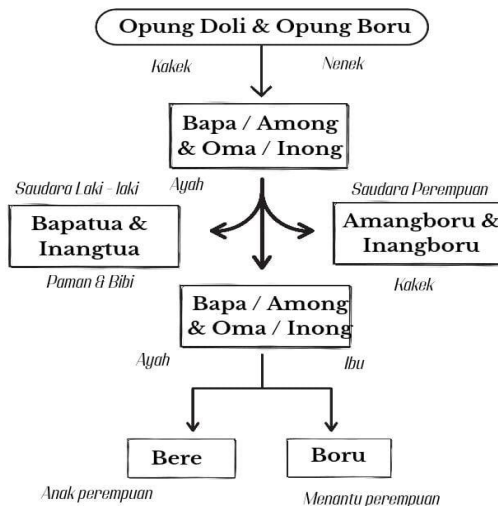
Opung Doli & Opung Boru

Kakek

Nenek

Bapa / Among & Oma / Inong

Saudara Laki - laki

Ayah

Saudara Perempuan

Bapatua & Inangtua

Amangboru & Inangboru

Paman & Bibi

Kakek

Bapa / Among & Oma / Inong

Ayah

Ibu

Bere

Boru

Anak perempuan

Menantu perempuan